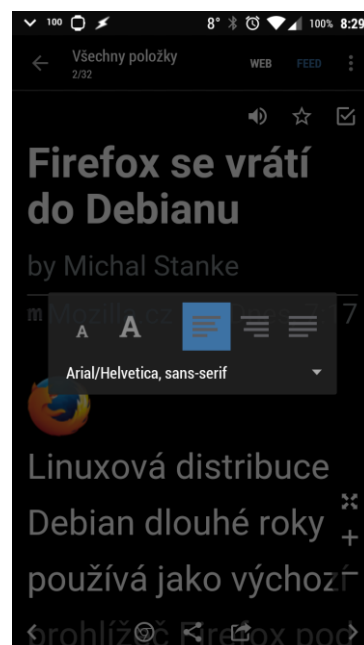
100 8° 100% 8:29

Všechny položky
2/32

WEB FEED

Firefox se vrátí do Debianu

by Michal Stanke

m Mozilla.cz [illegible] 7

A A

Arial/Helvetica, sans-serif

Linuxová distribuce Debian dlouhé roky používá jako výchozí prohlížeč Firefox pod